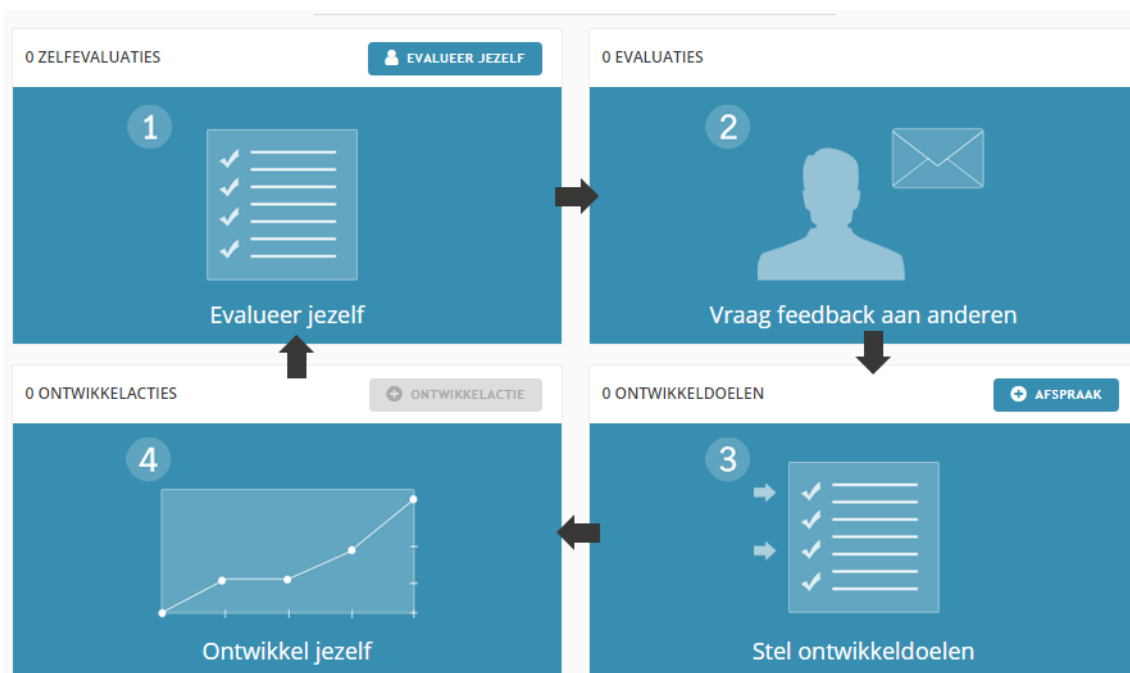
0 ZELFEVALUATIES

EVALUEER JEZELF

1

Evalueer jezelf

0 EVALUATIES

2

Vraag feedback aan anderen

0 ONTWIKKELACTIES

ONTWIKKELACTIE

4

Ontwikkel jezelf

0 ONTWIKKELDOELEN

AFSPRAAK

3

Stel ontwikkeldoelen